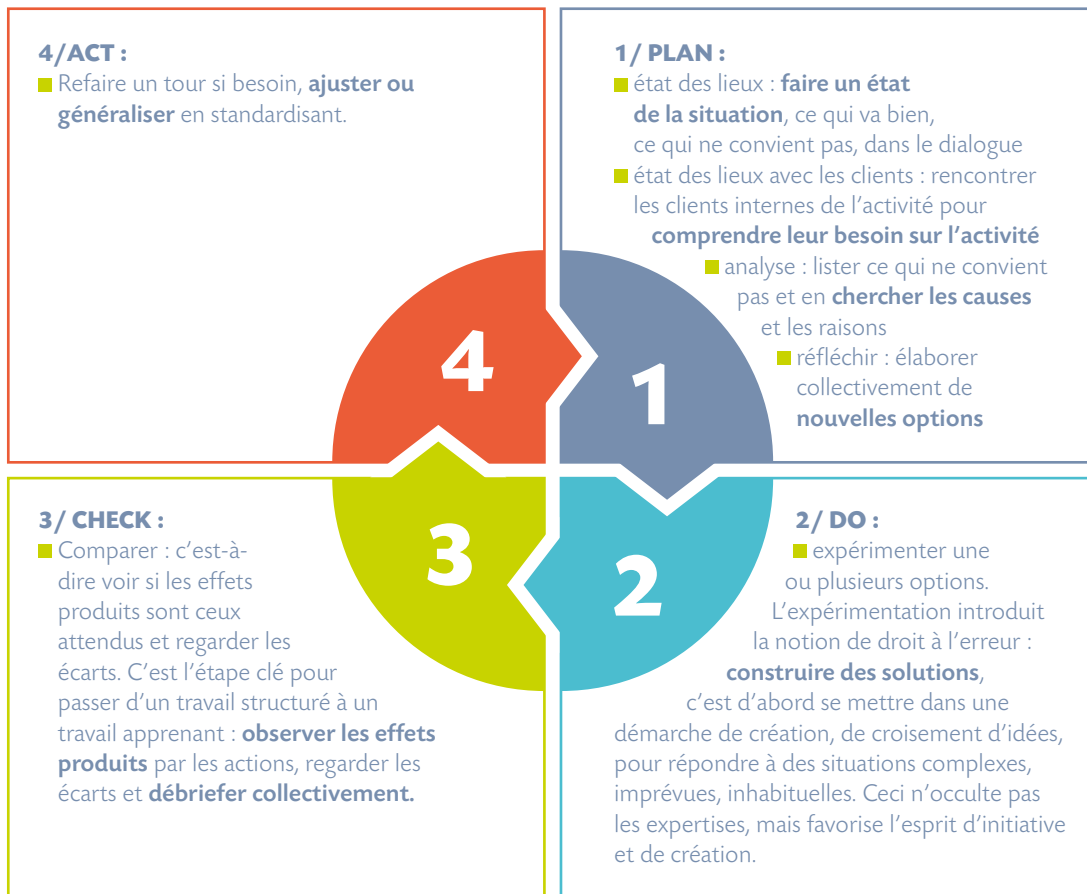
4/ACT :

Refaire un tour si besoin, **ajuster ou généraliser** en standardisant.

1/ PLAN :

état des lieux : **faire un état de la situation**, ce qui va bien, ce qui ne convient pas, dans le dialogue

état des lieux avec les clients : rencontrer les clients internes de l'activité pour **comprendre leur besoin sur l'activité**

analyse : lister ce qui ne convient pas et en **chercher les causes** et les raisons

réfléchir : élaborer collectivement de **nouvelles options**

4

1

3

2

3/ CHECK :

Comparer : c'est-à-dire voir si les effets produits sont ceux attendus et regarder les écarts. C'est l'étape clé pour passer d'un travail structuré à un travail apprenant : **observer les effets produits** par les actions, regarder les écarts et **débriefer collectivement.**

2/ DO :

expérimenter une ou plusieurs options. L'expérimentation introduit la notion de droit à l'erreur : **construire des solutions**, c'est d'abord se mettre dans une démarche de création, de croisement d'idées, pour répondre à des situations complexes, imprévues, inhabituelles. Ceci n'occulte pas les expertises, mais favorise l'esprit d'initiative et de création.